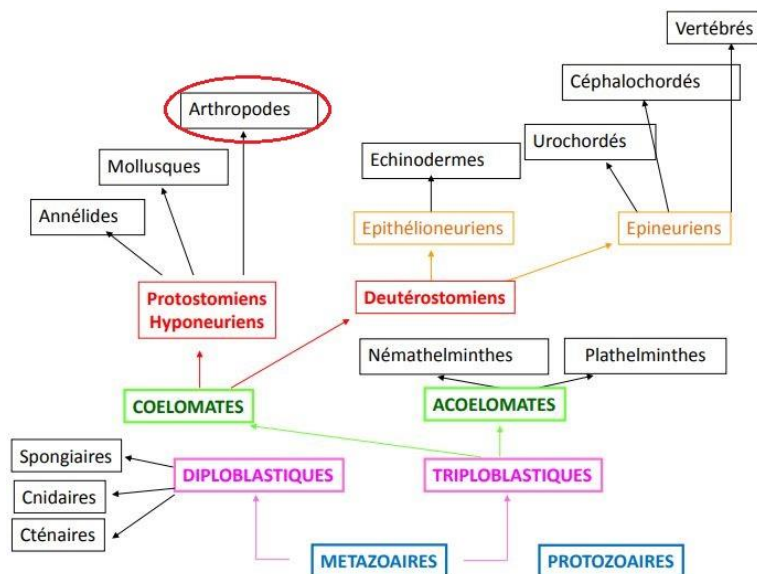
Vertébrés

Céphalochordés

Arthropodes

Urochordés

Echinodermes

Mollusques

Annélides

Epithélioneuriens

Epineuriens

Protostomiens
Hyponeuriens

Deutérostomiens

Némathelminthes

Plathelminthes

COELOMATES

ACOELOMATES

Spongiaires

DIPLOBLASTIQUES

TRIPLOBLASTIQUES

Cnidaires

Cténaires

METAZOAIRES

PROTOZOAIRES